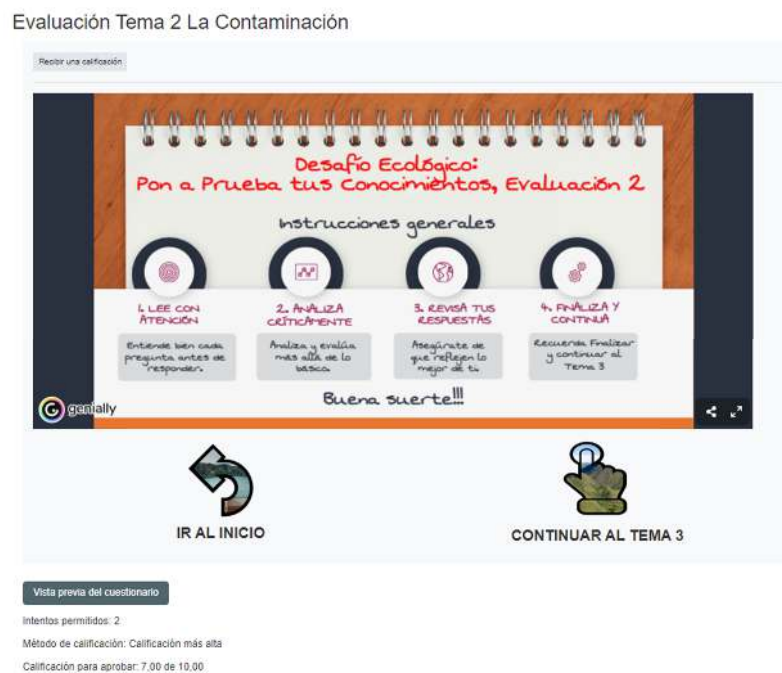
Evaluación Tema 2 La Contaminación

Recibir una calificación

Desafío Ecológico:
Pon a Prueba tus Conocimientos, Evaluación 2

Instrucciones generales

1. LEE CON ATENCIÓN

Entiende bien cada pregunta antes de responder.

2. ANALIZA CRÍTICAMENTE

Analiza y evalúa más allá de lo básico

3. REVISA TUS RESPUESTAS

Asegúrate de que reflejen lo mejor de ti

4. FINALIZA Y CONTINÚA

Recuerda Finalizar y continuar al Tema 3

Buena suerte!!!

genially

IR AL INICIO

CONTINUAR AL TEMA 3

Vista previa del cuestionario

Intentos permitidos: 2

Método de calificación: Calificación más alta

Calificación para aprobar: 7,00 de 10,00